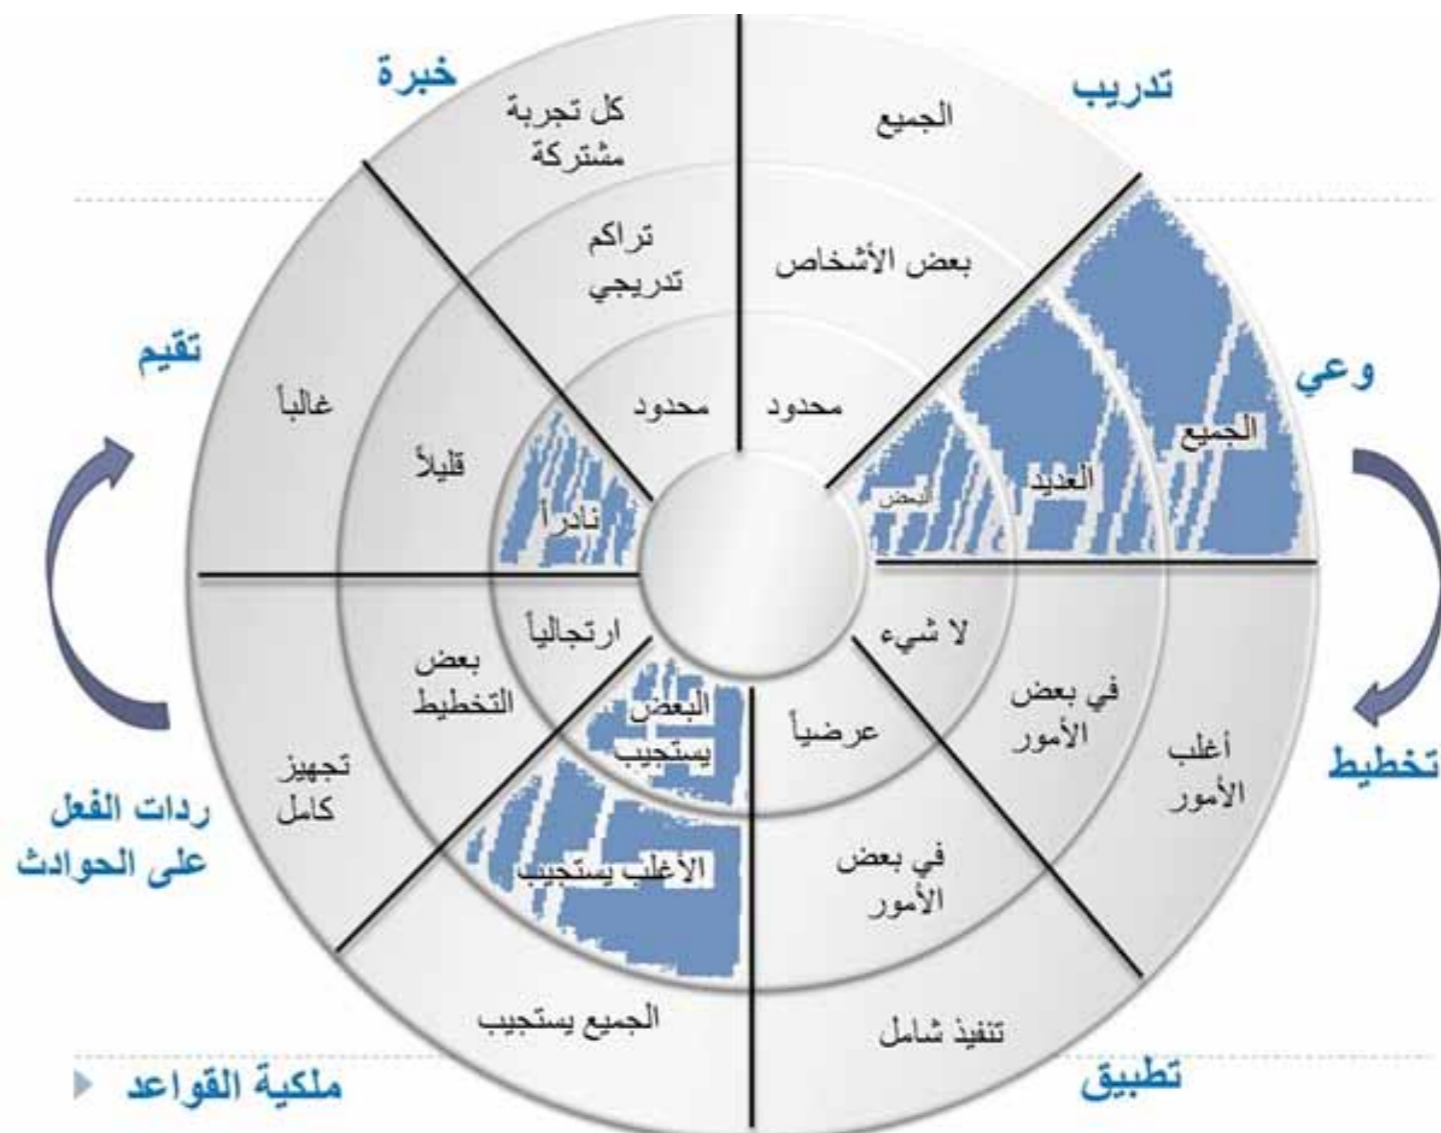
خبرة

تدريب

كل تجربة مشتركة

الجميع

تراكم تدريجي

بعض الأشخاص

تقيم

وعي

غالباً

قليلاً

نادراً

محدود

محدود

البعض

العديد

الجميع

تخطيط

ارتجالياً

لا شيء

بعض التخطيط

البعض يستجيب

عرضياً

في بعض الأمور

أغلب الأمور

تجهيز كامل

ردات الفعل على الحوادث

الأغلب يستجيب

في بعض الأمور

الجميع يستجيب

تنفيذ شامل

ملكية القواعد

تطبيق